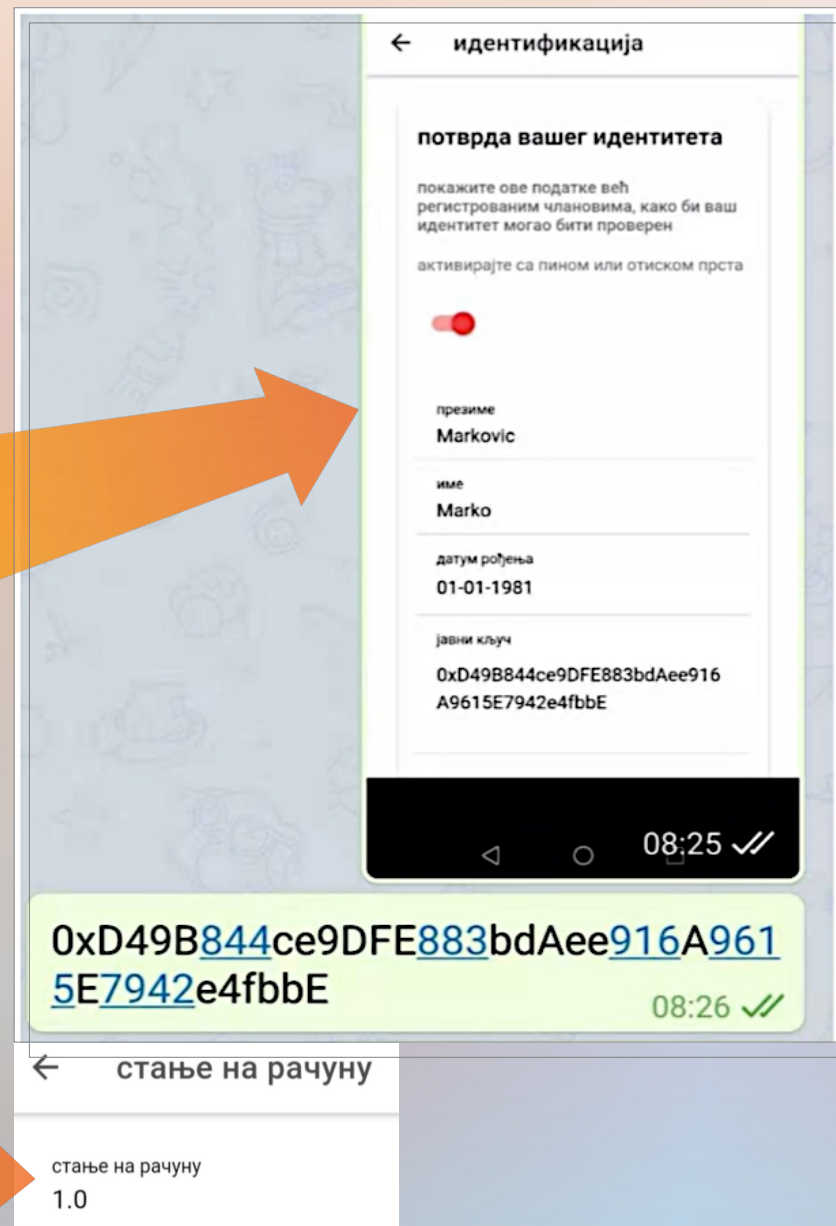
← идентификација

потврда вашег идентитета

покажите ове податке већ регистрованим члановима, како би ваш идентитет могао бити проверен

активирајте са пином или отиском прста

презиме
Markovic

име
Marko

датум рођења
01-01-1981

јавни кључ
0xD49B844ce9DFE883bdAee916A9615E7942e4fbbE

08:25

0xD49B844ce9DFE883bdAee916A9615E7942e4fbbE
08:26

← стање на рачуну

стање на рачуну
1.0